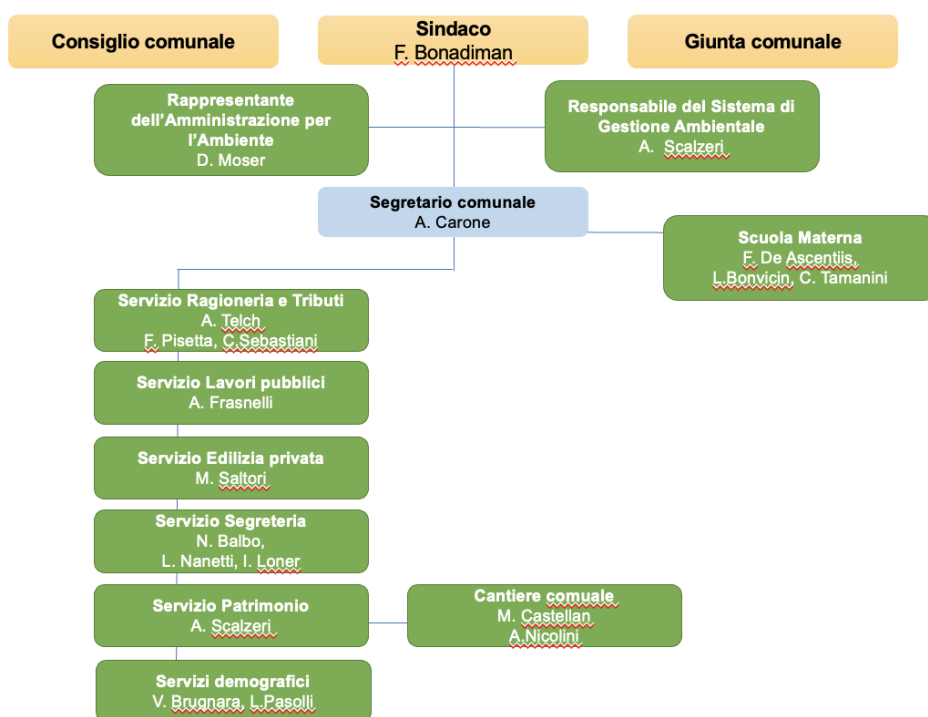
Consiglio comunale

Sindaco
F. Bonadiman

Giunta comunale

Rappresentante dell'Amministrazione per l'Ambiente
D. Moser

Responsabile del Sistema di Gestione Ambientale
A. Scalzeri

Segretario comunale
A. Carone

Scuola Materna
F. De Ascentiis,
L.Bonvicin, C. Tamanini

Servizio Ragioneria e Tributi
A. Telch
F. Pisetta, C.Sebastiani

Servizio Lavori pubblici
A. Frasnelli

Servizio Edilizia privata
M. Saltori

Servizio Segreteria
N. Balbo,
L. Nanetti, I. Loner

Servizio Patrimonio
A. Scalzeri

Cantiere comuale
M. Castellan
A.Nicolini

Servizi demografici
V. Brugnara, L.Pasolli